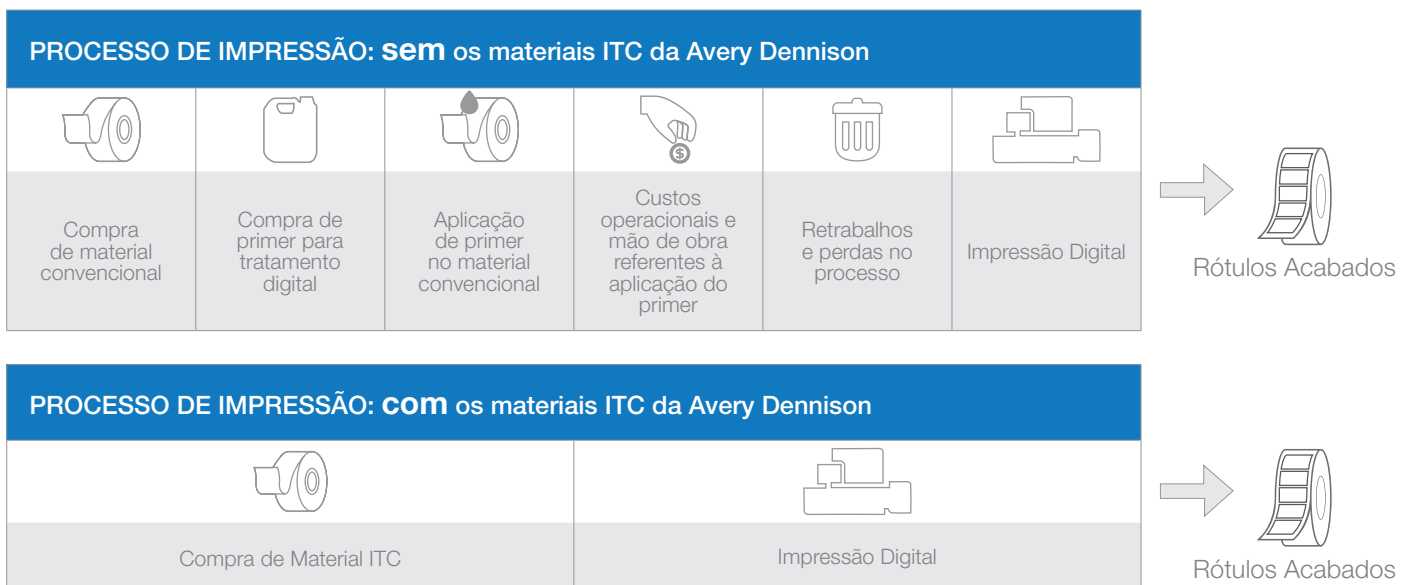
PROCESSO DE IMPRESSÃO: sem os materiais ITC da Avery Dennison

| Compra de material convencional | Compra de primer para tratamento digital | Aplicação de primer no material convencional | Custos operacionais e mão de obra referentes à aplicação do primer | Retrabalhos e perdas no processo | Impressão Digital |
|---|---|---|---|---|---|

Rótulos Acabados

PROCESSO DE IMPRESSÃO: com os materiais ITC da Avery Dennison

| Compra de Material ITC | Impressão Digital |
|---|---|

Rótulos Acabados